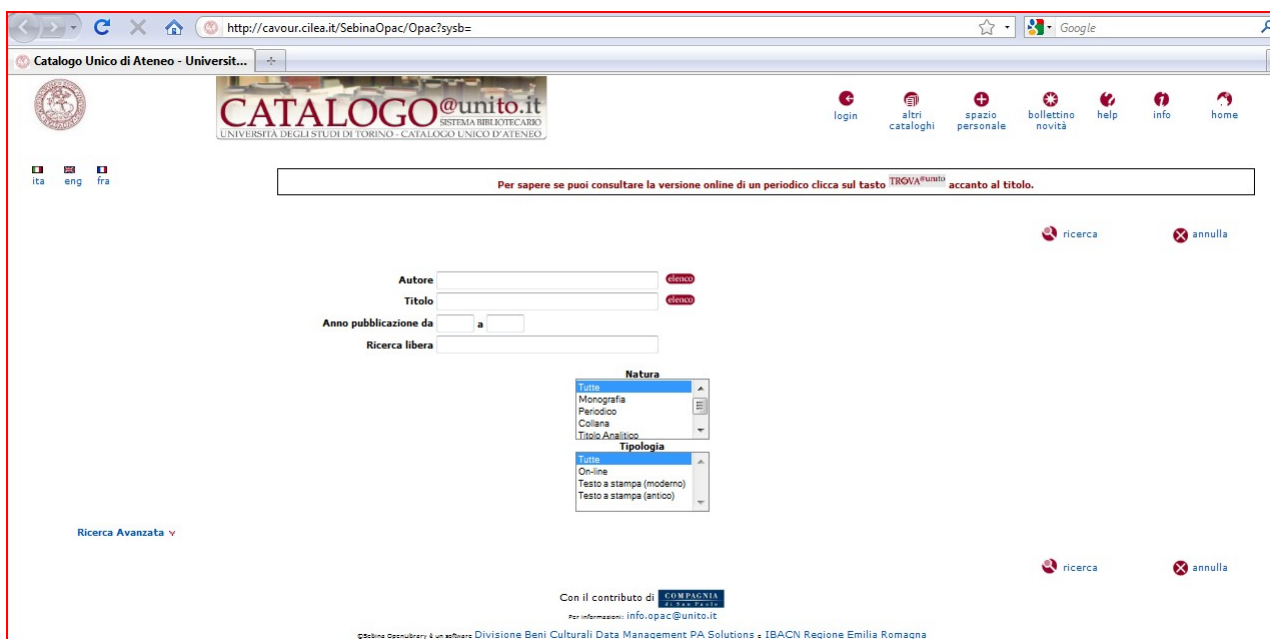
http://cavour.cilea.it/SebinaOpac/Opac?sysb=

Google

Catalogo Unico di Ateneo - Universit...

CATALOGO@unito.it
SISTEMA BIBLIOTECARIO
UNIVERSITÀ DEGLI STUDI DI TORINO - CATALOGO UNICO D'ATENEO

login altri cataloghi spazio personale bollettino novità help info home

ita eng fra

Per sapere se puoi consultare la versione online di un periodico clicca sul tasto TROVA@unito accanto al titolo.

ricerca annulla

Autore elenco
Titolo elenco
Anno pubblicazione da a
Ricerca libera

Natura
Tutte
Monografia
Periodico
Collana
Titolo Analitico

Tipologia
Tutte
On-line
Testo a stampa (moderno)
Testo a stampa (antico)

Ricerca Avanzata

ricerca annulla

Con il contributo di COMPAGNIA di San Paolo

Per informazioni: info.opac@unito.it

©Sebina OpenLibrary è un software Divisione Beni Culturali Data Management PA Solutions e IBACN Regione Emilia Romagna